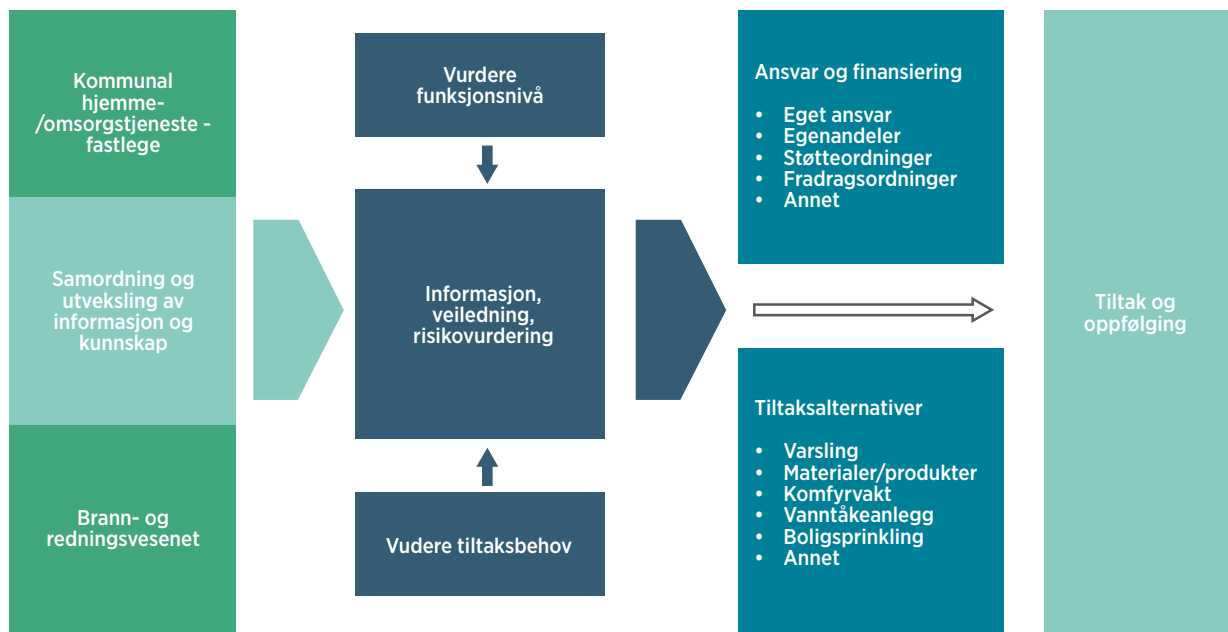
Kommunal hjemme- /omsorgstjeneste - fastlege

Samordning og utveksling av informasjon og kunnskap

Brann- og redningsvesenet

Vurdere funksjonsnivå

Informasjon, veiledning, risikovurdering

Vudere tiltaksbehov

Ansvar og finansiering

- Eget ansvar
- Egenandeler
- Støtteordninger
- Fradragsordninger
- Annet

Tiltaksalternativer

- Varsling
- Materialer/produkter
- Komfyrvakt
- Vanntåkeanlegg
- Boligsprinkling
- Annet

Tiltak og oppfølging